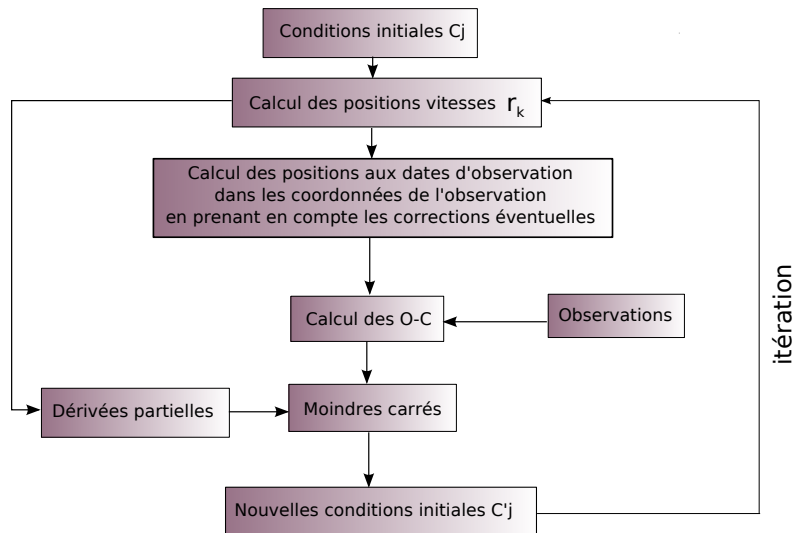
Conditions initiales Cj

Calcul des positions vitesses $r_k$

Calcul des positions aux dates d'observation dans les coordonnées de l'observation en prenant en compte les corrections éventuelles

Calcul des O-C

Observations

Dérivées partielles

Moindres carrés

Nouvelles conditions initiales C'j

itération